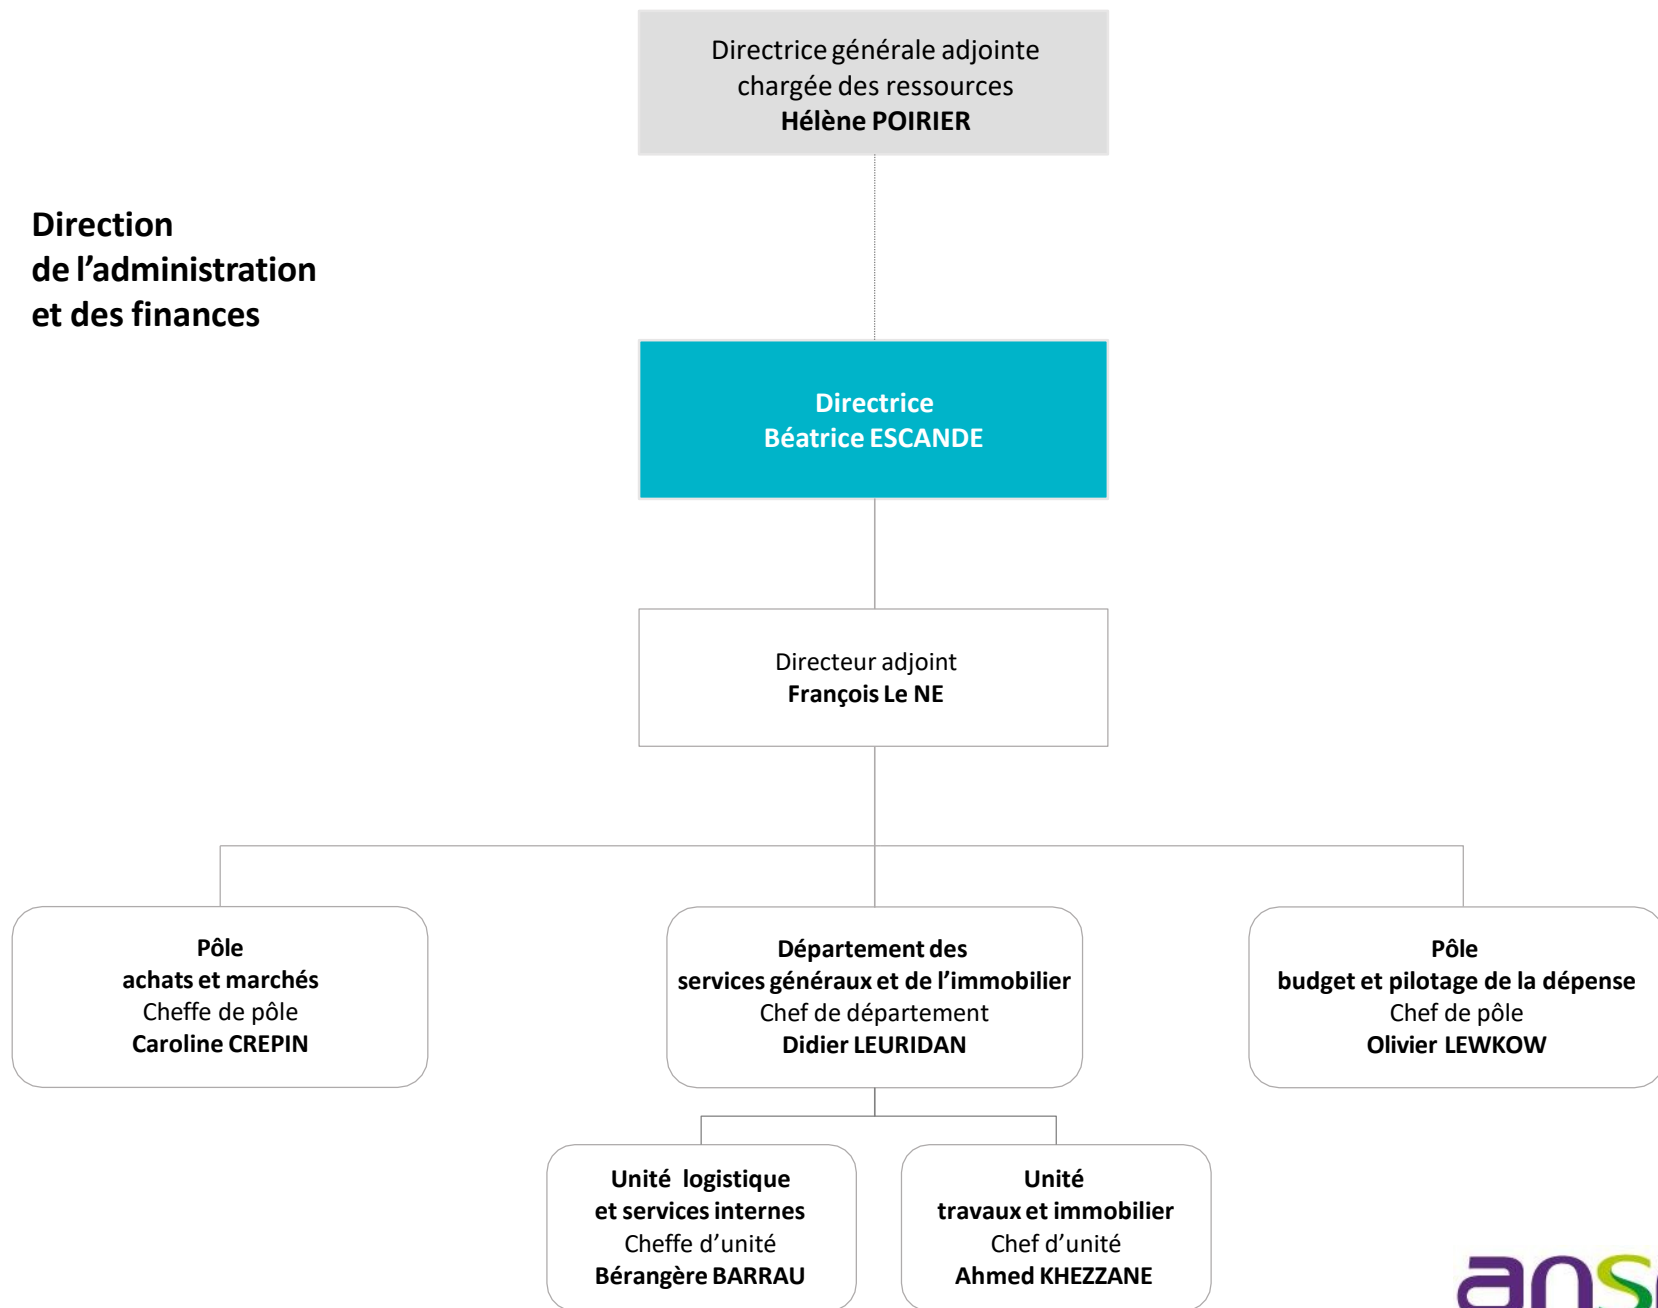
Directrice générale adjointe chargée des ressources
**Hélène POIRIER**

Direction de l'administration et des finances

Directrice
Béatrice ESCANDE

Directeur adjoint
François Le NE

Pôle
achats et marchés
Cheffe de pôle
Caroline CREPIN

Département des services généraux et de l'immobilier
Chef de département
Didier LEURIDAN

Pôle
budget et pilotage de la dépense
Chef de pôle
Olivier LEWKOW

Unité logistique et services internes
Cheffe d'unité
Bérangère BARRAU

Unité
travaux et immobilier
Chef d'unité
Ahmed KHEZZANE

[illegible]